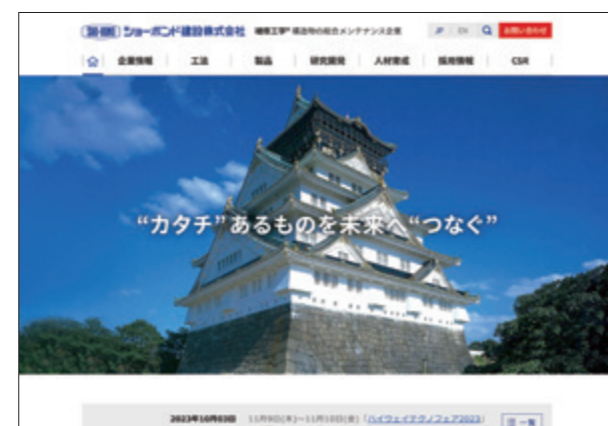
ショーボンド建設株式会社 補修工学® 構造物の総合メンテナンス企業

JP EN お問い合わせ

企業情報 工法 製品 研究開発 人材育成 採用情報 CSR

“カタチ”あるものを未来へ“つなぐ”

2023年10月03日 11月9日(木)～11月10日(金)「ハイウェイテクノフェア2023」 一覧